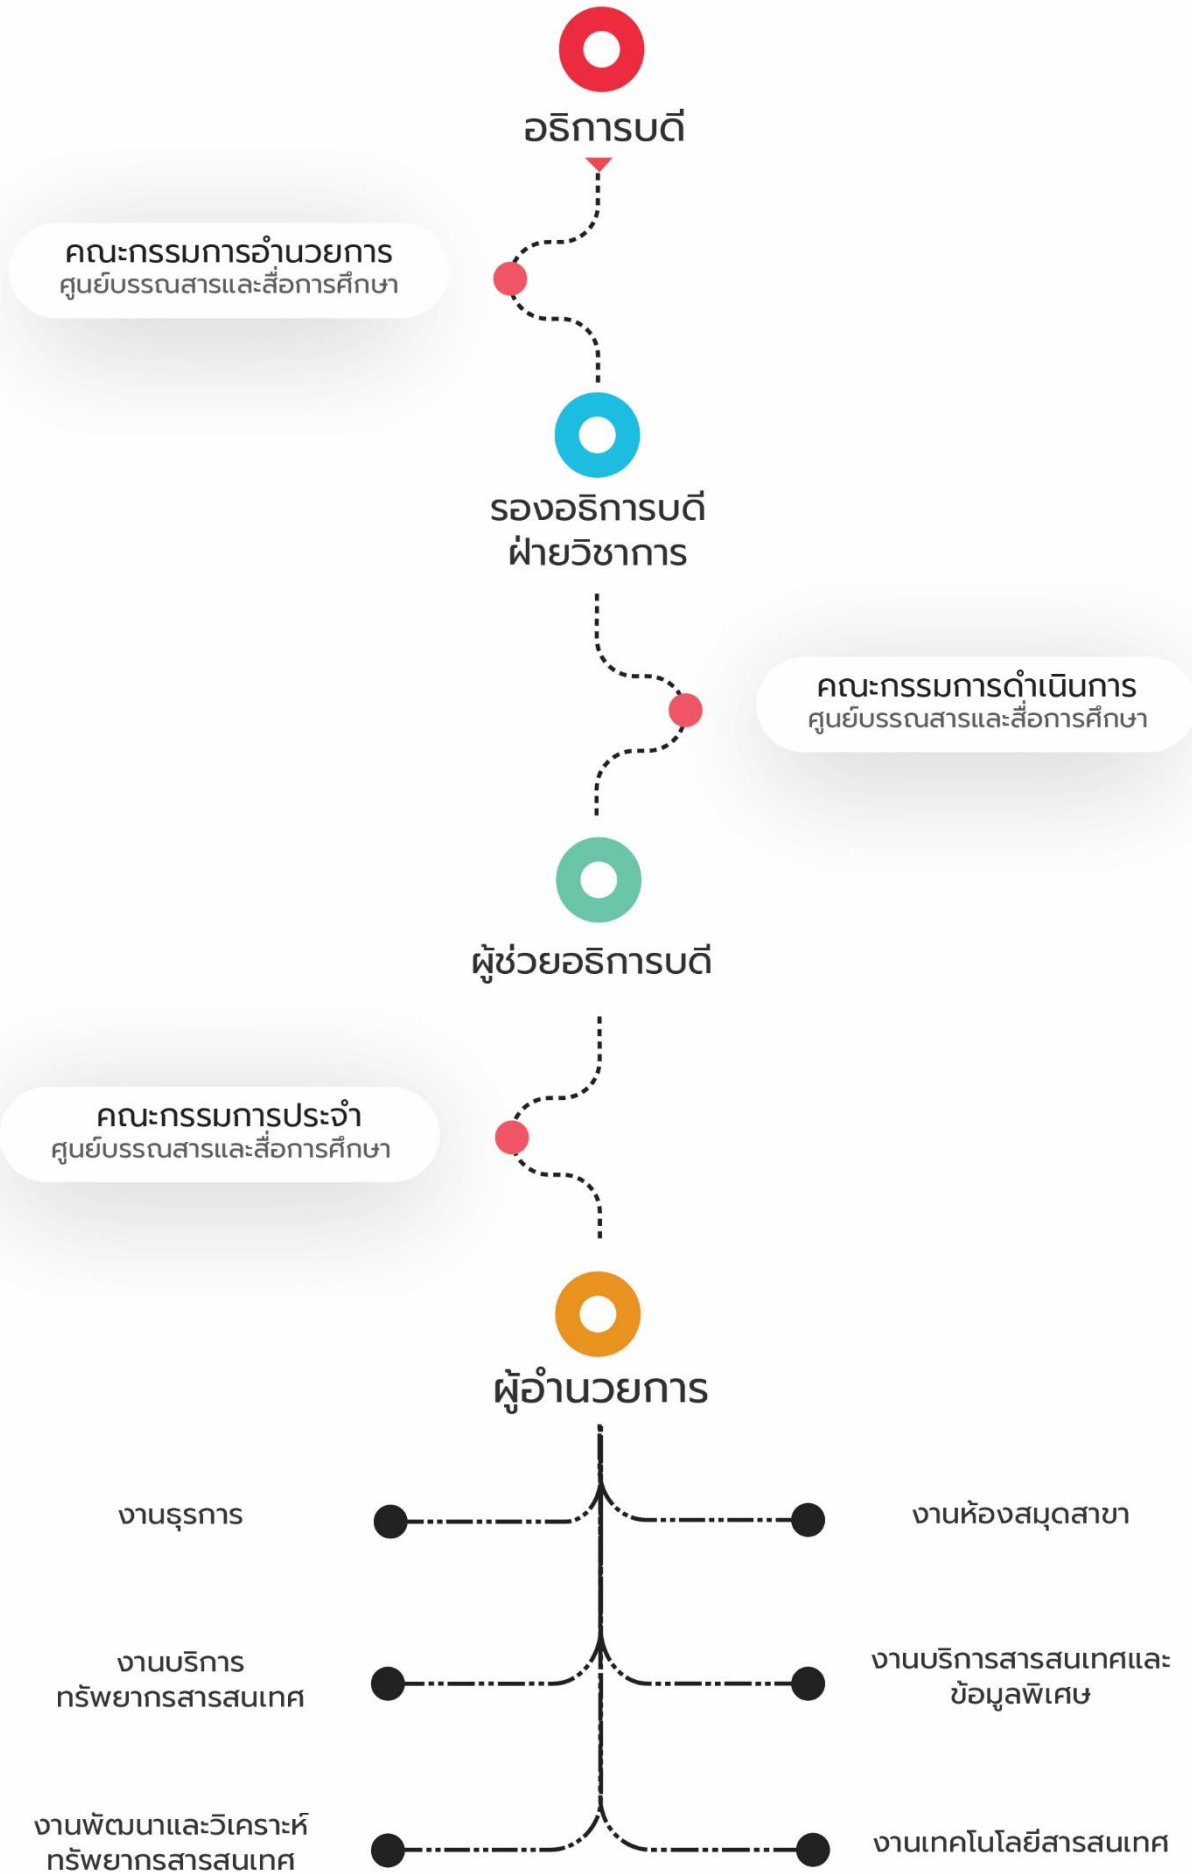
อธิการบดี

คณะกรรมการอำนวยการ
ศูนย์บรรณสารและสื่อการศึกษา

รองอธิการบดี
ฝ่ายวิชาการ

คณะกรรมการดำเนินการ
ศูนย์บรรณสารและสื่อการศึกษา

ผู้ช่วยอธิการบดี

คณะกรรมการประจำ
ศูนย์บรรณสารและสื่อการศึกษา

ผู้อำนวยการ

งานธุรการ

งานห้องสมุดสาขา

งานบริการ
ทรัพยากรสารสนเทศ

งานบริการสารสนเทศและ
ข้อมูลพิเศษ

งานพัฒนาและวิเคราะห์
ทรัพยากรสารสนเทศ

งานเทคโนโลยีสารสนเทศ